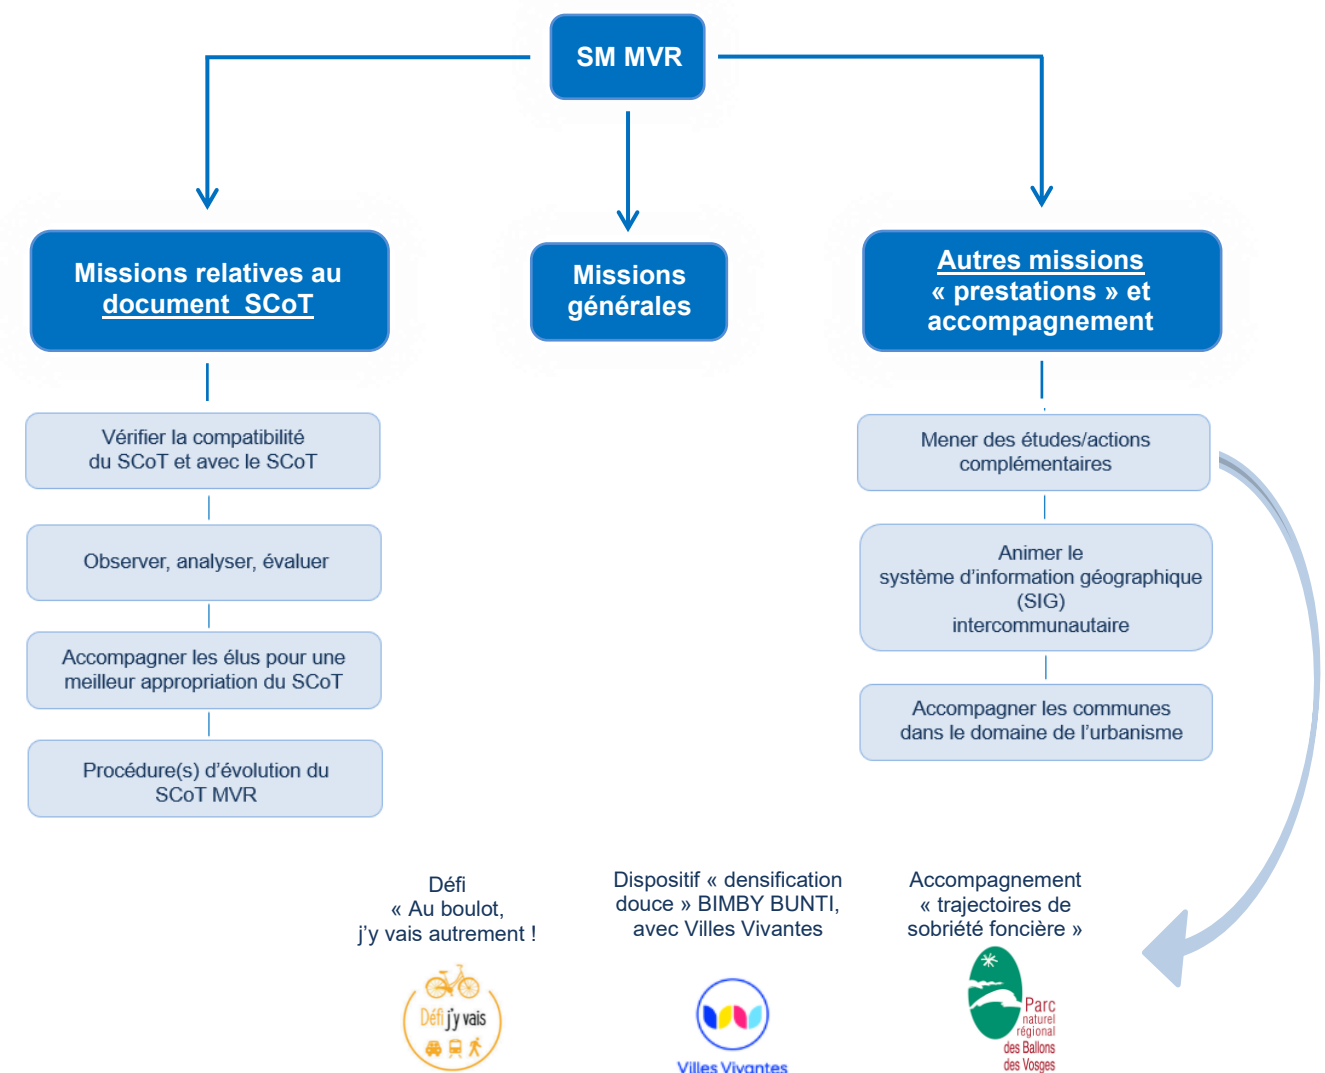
SM MVR

Missions relatives au document SCoT

Missions générales

Autres missions « prestations » et accompagnement

Vérifier la compatibilité du SCoT et avec le SCoT

Observer, analyser, évaluer

Accompagner les élus pour une meilleur appropriation du SCoT

Procédure(s) d'évolution du SCoT MVR

Mener des études/actions complémentaires

Animer le système d'information géographique (SIG) intercommunautaire

Accompagner les communes dans le domaine de l'urbanisme

Défi « Au boulot, j'y vais autrement !

Défi j'y vais

Dispositif « densification douce » BIMBY BUNTI, avec Villes Vivantes

Villes Vivantes

Accompagnement « trajectoires de sobriété foncière »

Parc naturel régional des Ballons des Vosges